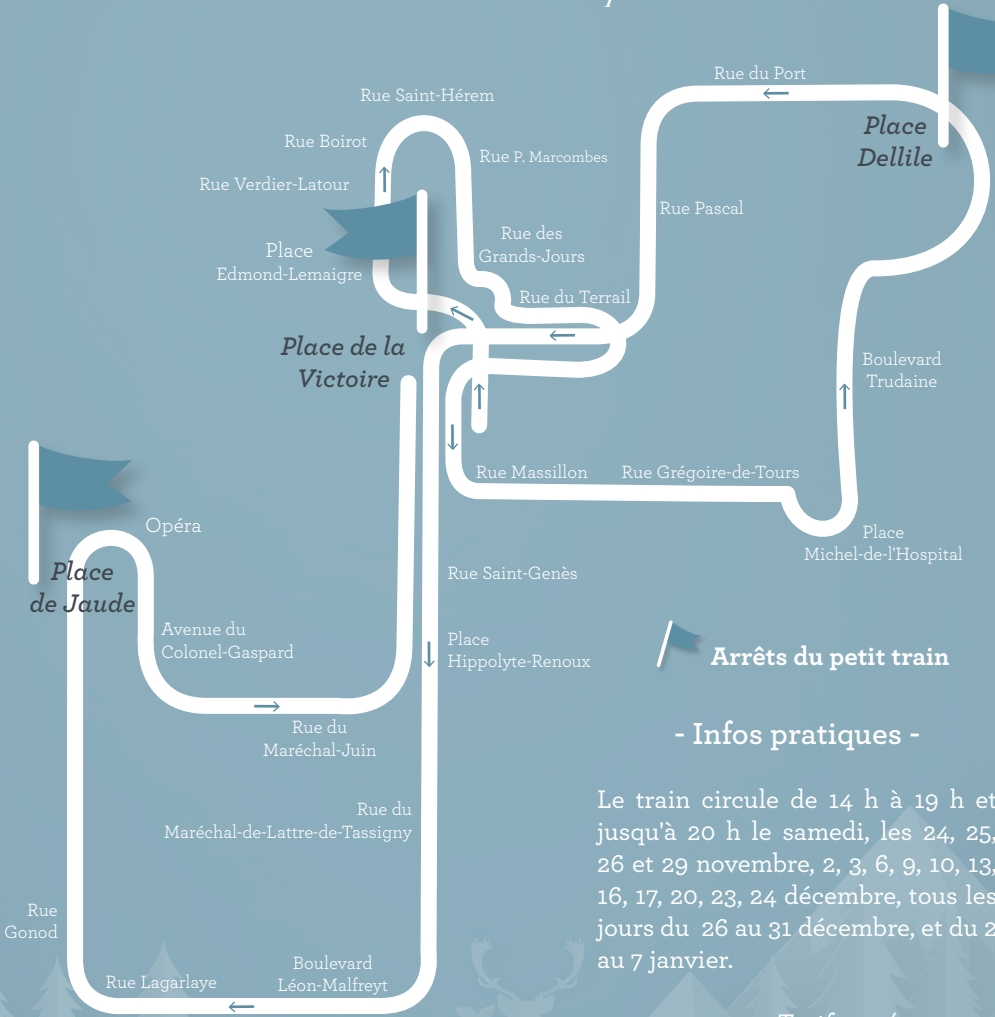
Rue du Port

Place Dellile

Rue Saint-Hérem

Rue Boirot

Rue P. Marcombes

Rue Verdier-Latour

Rue Pascal

Place Edmond-Lemaigre

Rue des Grands-Jours

Rue du Terrail

Place de la Victoire

Boulevard Trudaine

Rue Massillon

Rue Grégoire-de-Tours

Place Michel-de-l'Hospital

Opéra

Place de Jaude

Rue Saint-Genès

Avenue du Colonel-Gaspard

Place Hippolyte-Renoux

Arrêts du petit train

Rue du Maréchal-Juin

- Infos pratiques -

Rue du Maréchal-de-Lattre-de-Tassigny

Le train circule de 14 h à 19 h et jusqu'à 20 h le samedi, les 24, 25, 26 et 29 novembre, 2, 3, 6, 9, 10, 13, 16, 17, 20, 23, 24 décembre, tous les jours du 26 au 31 décembre, et du 2 au 7 janvier.

Rue Gonod

Rue Lagarlaye

Boulevard Léon-Malfreyt